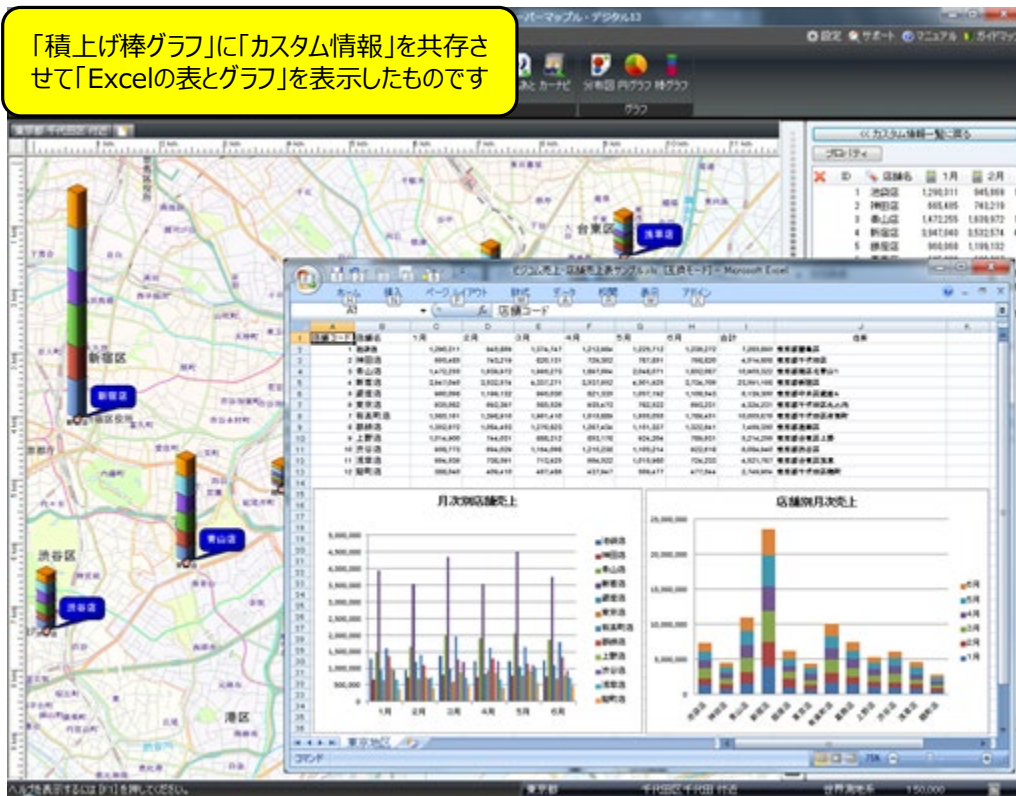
「積上げ棒グラフ」に「カスタム情報」を共存させて「Excelの表とグラフ」を表示したものです

ーパーマップル・デジタル13

設定 サポート マニュアル ガイドマップ

カーナビ 分布図 円グラフ 棒グラフ

グラフ

<< カスタム情報一覧へ戻る

プロパティ

| ID | 店舗名 | 1月 | 2月 |
|---|---|---|---|
| 1 | 池袋店 | 1,290,311 | 945,869 |
| 2 | 神田店 | 665,485 | 743,219 |
| 3 | 青山店 | 1,472,255 | 1,609,672 |
| 4 | 新宿店 | 3,947,040 | 3,532,574 |
| 5 | 銀座店 | 960,068 | 1,199,132 |

新宿区

新宿店

台東区

浅草店

青山店

渋谷区

渋谷店

港区

ビジネス売上・店舗売上表サンプル.xls [互換モード] - Microsoft Excel

ホーム 挿入 ページレイアウト 数式 データ 校閲 表示 アドイン

A1 店舗コード

| | A | B | C | D | E | F | G | H | I | J |
|---|---|---|---|---|---|---|---|---|---|---|
| 1 | 店舗コード | 店舗名 | 1月 | 2月 | 3月 | 4月 | 5月 | 6月 | 合計 | 住所 |
| 2 | 1 | 池袋店 | 1,290,311 | 945,869 | 1,374,747 | 1,212,664 | 1,229,712 | 1,208,272 | 7,263,601 | 東京都豊島区 |
| 3 | 2 | 神田店 | 665,485 | 743,219 | 620,131 | 724,002 | 757,881 | 760,820 | 4,314,000 | 東京都千代田区 |
| 4 | 3 | 青山店 | 1,472,255 | 1,609,672 | 1,946,275 | 1,841,664 | 2,046,071 | 1,692,067 | 10,608,022 | 東京都港区北青山 |
| 5 | 4 | 新宿店 | 3,947,040 | 3,532,574 | 4,357,271 | 3,931,662 | 4,561,625 | 2,724,768 | 23,061,180 | 東京都新宿区 |
| 6 | 5 | 銀座店 | 960,068 | 1,199,132 | 946,038 | 821,331 | 1,057,162 | 1,109,543 | 6,136,307 | 東京都中央区銀座 |
| 7 | 6 | 東京店 | 809,862 | 662,367 | 995,526 | 803,473 | 762,922 | 683,201 | 4,324,201 | 東京都千代田区丸の内 |
| 8 | 7 | 有楽町店 | 1,565,181 | 1,396,618 | 1,961,410 | 1,618,829 | 1,800,058 | 1,768,431 | 10,000,618 | 東京都千代田区有楽町 |
| 9 | 8 | 目黒店 | 1,352,672 | 1,054,455 | 1,276,625 | 1,267,434 | 1,181,537 | 1,322,641 | 7,456,390 | 東京都目黒区 |
| 10 | 9 | 上野店 | 1,314,600 | 744,051 | 888,212 | 693,176 | 824,284 | 788,631 | 5,214,298 | 東京都台東区上野 |
| 11 | 10 | 渋谷店 | 888,773 | 894,529 | 1,164,088 | 1,215,238 | 1,105,214 | 622,618 | 6,094,440 | 東京都渋谷区 |
| 12 | 11 | 浅草店 | 904,338 | 728,091 | 712,423 | 884,922 | 1,010,660 | 724,282 | 4,921,767 | 東京都台東区浅草 |
| 13 | 12 | 錦町店 | 386,948 | 409,418 | 487,486 | 437,947 | 599,477 | 477,344 | 2,749,904 | 東京都千代田区神田 |

月次別店舗売上

5,000,000
4,500,000
4,000,000
3,500,000
3,000,000
2,500,000
2,000,000
1,500,000
1,000,000
500,000
0

1月 2月 3月 4月 5月 6月

池袋店 神田店 青山店 新宿店 銀座店 東京店 有楽町店 目黒店 上野店 渋谷店 浅草店 錦町店

店舗別月次売上

25,000,000
20,000,000
15,000,000
10,000,000
5,000,000
0

池袋店 神田店 青山店 新宿店 銀座店 東京店 有楽町店 目黒店 上野店 渋谷店 浅草店 錦町店

6月 5月 4月 3月 2月 1月

東京地区

コマンド

75%

ヘルプを表示するには [F1] を押してください。

東京都 千代田区 千代田 付近 世界測地系 1:50,000